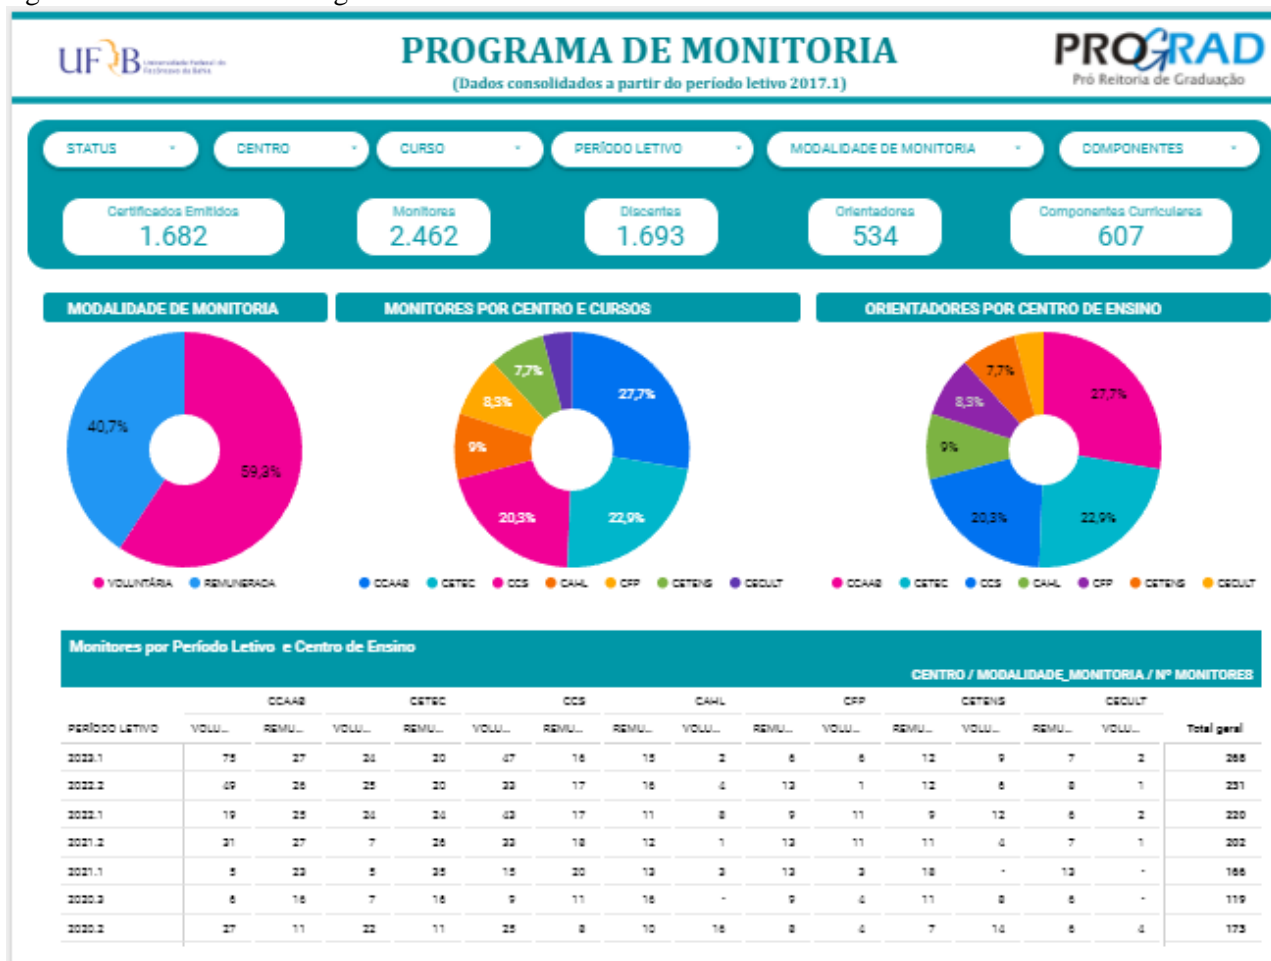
UFRB Universidade Federal do Recôncavo da Bahia

PROGRAMA DE MONITORIA
(Dados consolidados a partir do período letivo 2017.1)

PROGRAD
Pró Reitoria de Graduação

STATUS | CENTRO | CURSO | PERÍODO LETIVO | MODALIDADE DE MONITORIA | COMPONENTES

Certificados Emitidos 1.682
Monitores 2.462
Discentes 1.693
Orientadores 534
Componentes Curriculares 607

MODALIDADE DE MONITORIA
40,7%
59,3%
VOLUNTÁRIA REMUNERADA

MONITORES POR CENTRO E CURSOS
27,7%
22,9%
20,3%
9%
8,3%
7,7%
CCAAB CETEC CCS CAHL CFP CETENS CECULT

ORIENTADORES POR CENTRO DE ENSINO
27,7%
22,9%
20,3%
9%
8,3%
7,7%
CCAAB CETEC CCS CAHL CFP CETENS CECULT

Monitores por Período Letivo e Centro de Ensino
CENTRO / MODALIDADE_MONITORIA / Nº MONITORES

| PERÍODO LETIVO | CCAAB VOLU... | CCAAB REMU... | CETEC VOLU... | CETEC REMU... | CCS VOLU... | CCS REMU... | CAHL REMU... | CAHL VOLU... | CFP REMU... | CFP VOLU... | CETENS REMU... | CETENS VOLU... | CECULT REMU... | CECULT VOLU... | Total geral |
|---|---|---|---|---|---|---|---|---|---|---|---|---|---|---|---|
| 2023.1 | 75 | 27 | 24 | 20 | 47 | 16 | 15 | 2 | 6 | 6 | 12 | 9 | 7 | 2 | 268 |
| 2022.2 | 49 | 26 | 25 | 20 | 33 | 17 | 16 | 4 | 13 | 1 | 12 | 6 | 8 | 1 | 231 |
| 2022.1 | 19 | 25 | 24 | 24 | 43 | 17 | 11 | 8 | 9 | 11 | 9 | 12 | 6 | 2 | 220 |
| 2021.2 | 31 | 27 | 7 | 26 | 33 | 18 | 12 | 1 | 13 | 11 | 11 | 4 | 7 | 1 | 202 |
| 2021.1 | 5 | 23 | 5 | 35 | 15 | 20 | 13 | 3 | 13 | 3 | 18 | - | 13 | - | 166 |
| 2020.3 | 6 | 16 | 7 | 16 | 9 | 11 | 16 | - | 9 | 4 | 11 | 8 | 6 | - | 119 |
| 2020.2 | 27 | 11 | 22 | 11 | 25 | 8 | 10 | 16 | 8 | 4 | 7 | 14 | 6 | 4 | 173 |